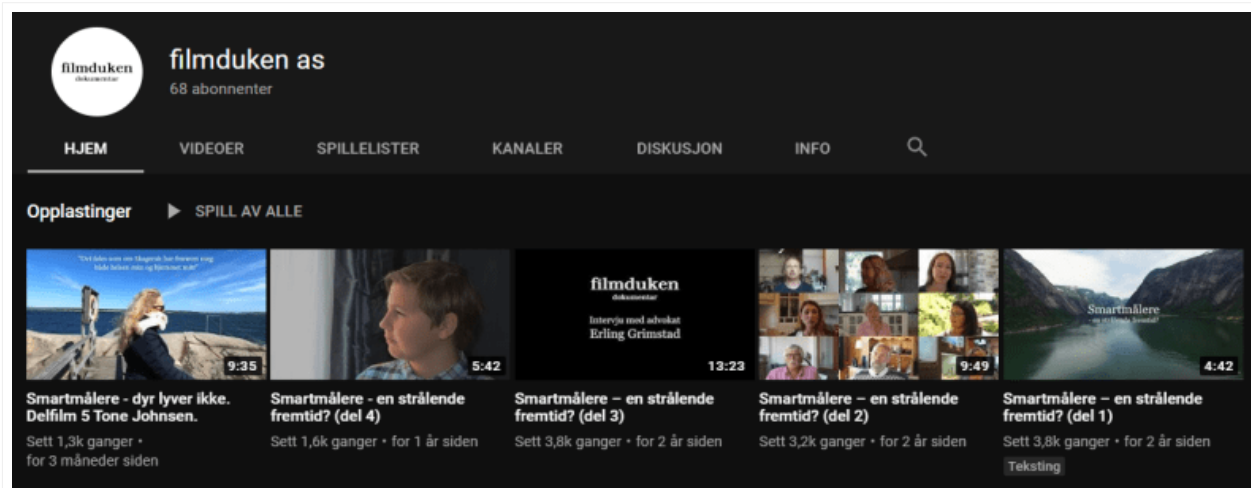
filmduken
dokumentar

filmduken as
68 abonnenter

HJEM VIDEOER SPILLELISTER KANALER DISKUSJON INFO

Opplastinger SPILL AV ALLE

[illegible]

9:35

Smartmålere - dyr lyver ikke. Delfilm 5 Tone Johnsen.
Sett 1,3k ganger • for 3 måneder siden

5:42

Smartmålere - en strålende fremtid? (del 4)
Sett 1,6k ganger • for 1 år siden

filmduken
dokumentar
Intervju med advokat
Erling Grimstad

13:23

Smartmålere – en strålende fremtid? (del 3)
Sett 3,8k ganger • for 2 år siden

9:49

Smartmålere – en strålende fremtid? (del 2)
Sett 3,2k ganger • for 2 år siden

Smartmålere
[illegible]

4:42

Smartmålere – en strålende fremtid? (del 1)
Sett 3,8k ganger • for 2 år siden
Teksting